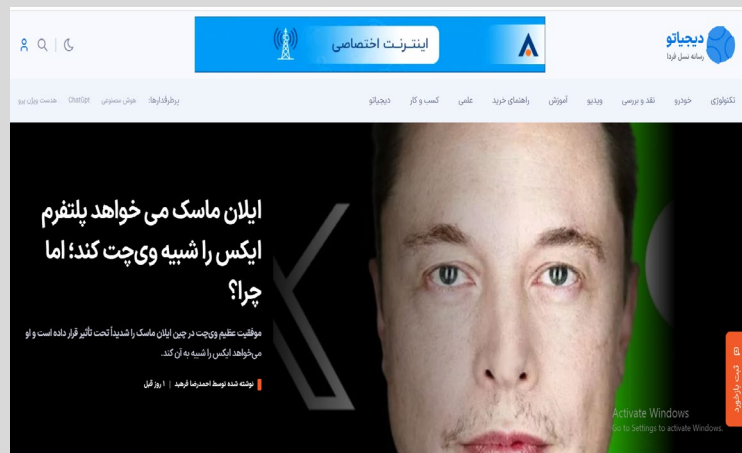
دیجیاتو
رسانه نسل فردا

اینترنت اختصاصی

تکنولوژی خودرو نقد و بررسی ویدیو آموزش راهنمای خرید علمی کسب و کار دیجیاتو

پربازدیدها: هوش مصنوعی ChatGPT هدست ویژن پرو

ایلان ماسک می خواهد پلتفرم ایکس را شبیه وی‌چت کند؛ اما چرا؟

موفقیت عظیم وی‌چت در چین ایلان ماسک را شدیداً تحت تأثیر قرار داده است و او می‌خواهد ایکس را شبیه به آن کند.

نوشته شده توسط احمدرضا فرهید | ۱ روز قبل

ثبت بازخورد

Activate Windows
Go to Settings to activate Windows.